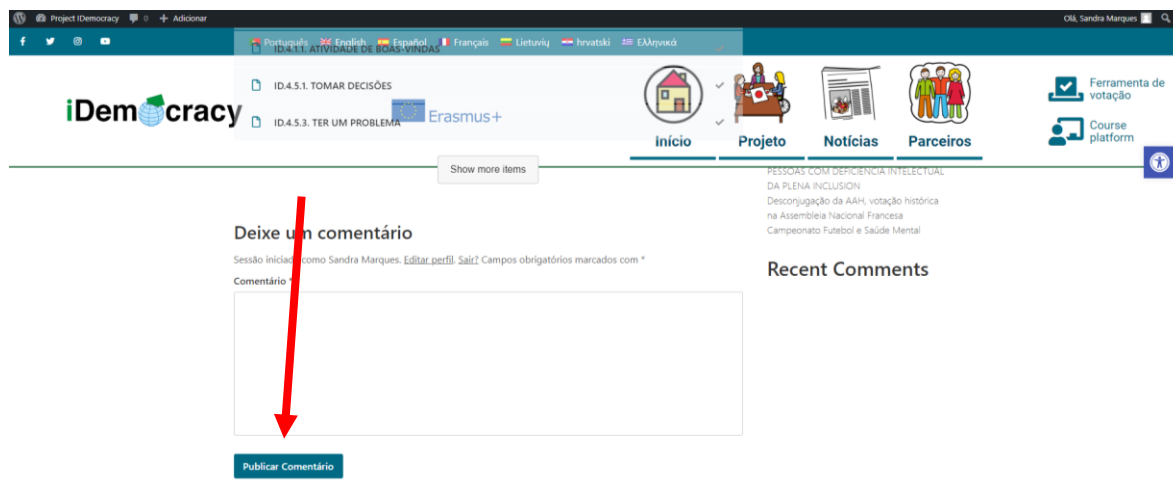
Project IDemocracy 0 + Adicionar

Olá, Sandra Marques

Português English Español Français Lietuvių hrvatski Ελληνικά

ID.4.1.1. ATIVIDADE DE BOAS-VINDAS

ID.4.5.1. TOMAR DECISÕES

ID.4.5.3. TER UM PROBLEMA

iDemocracy

Erasmus+

Início Projeto Notícias Parceiros

Ferramenta de votação

Course platform

Show more items

PESSOAS COM DEFICIÊNCIA INTELECTUAL DA PLENA INCLUSION

Desconjugação da AAH, votação histórica na Assembleia Nacional Francesa

Campeonato Futebol e Saúde Mental

Recent Comments

Deixe um comentário

Sessão iniciada como Sandra Marques. Editar perfil. Sair? Campos obrigatórios marcados com *

Comentário *

Publicar Comentário